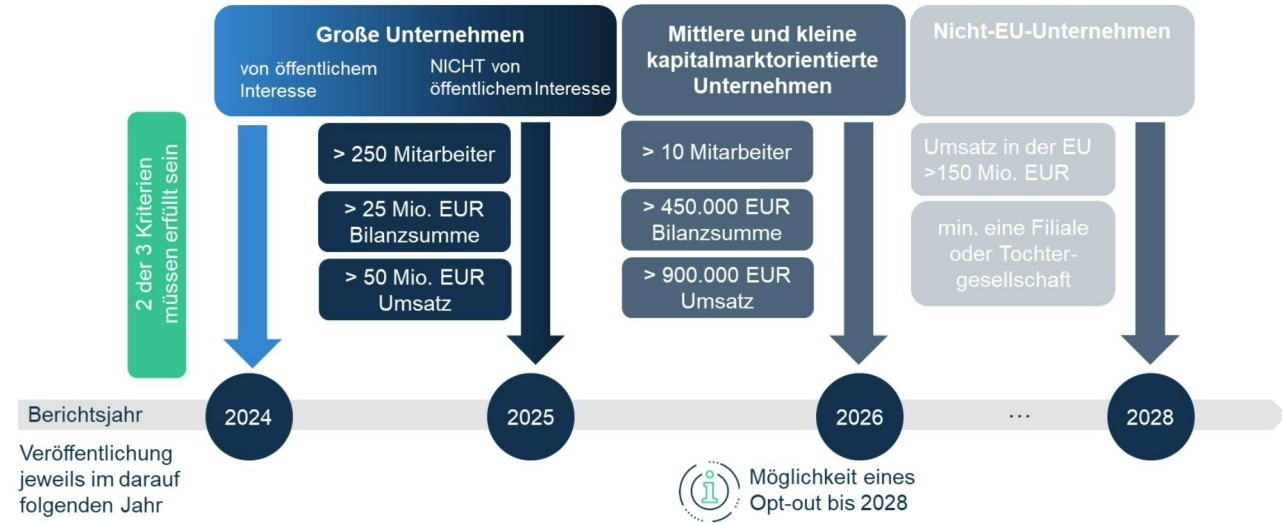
Große Unternehmen

von öffentlichem Interesse

NICHT von öffentlichem Interesse

Mittlere und kleine kapitalmarktorientierte Unternehmen

Nicht-EU-Unternehmen

2 der 3 Kriterien müssen erfüllt sein

> 250 Mitarbeiter

> 25 Mio. EUR Bilanzsumme

> 50 Mio. EUR Umsatz

> 10 Mitarbeiter

> 450.000 EUR Bilanzsumme

> 900.000 EUR Umsatz

Umsatz in der EU >150 Mio. EUR

min. eine Filiale oder Tochtergesellschaft

Berichtsjahr

2024

2025

2026

...

2028

Veröffentlichung jeweils im darauf folgenden Jahr

Möglichkeit eines Opt-out bis 2028